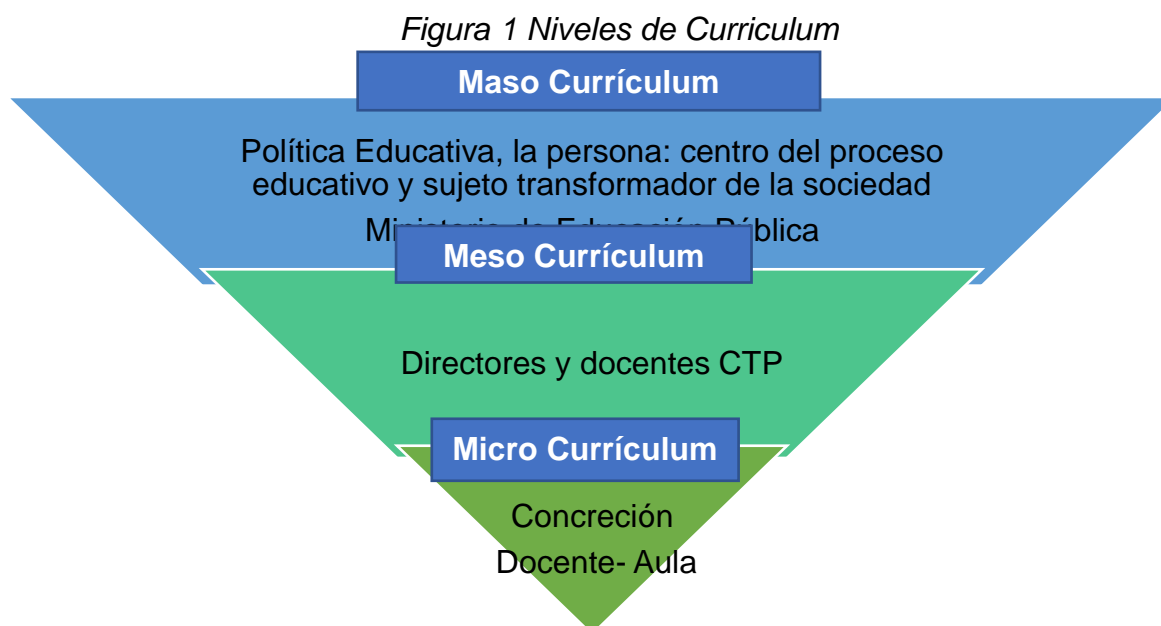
*Figura 1 Niveles de Curriculum*

Maso Currículum

Política Educativa, la persona: centro del proceso educativo y sujeto transformador de la sociedad

Mi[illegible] Pública

Meso Currículum

Directores y docentes CTP

Micro Currículum

Concreción

Docente- Aula